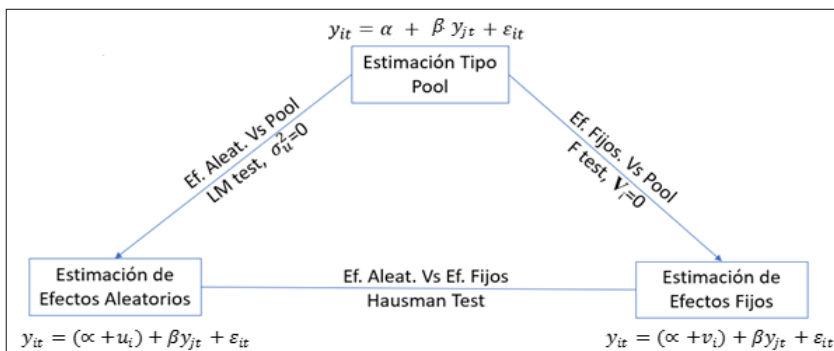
$y_{it} = \alpha + \beta \cdot y_{jt} + \varepsilon_{it}$

Estimación Tipo Pool

Ef. Aleat. Vs Pool
LM test, $\sigma_u^2$=0

Ef. Fijos. Vs Pool
F test, $V_i$=0

Estimación de Efectos Aleatorios

Ef. Aleat. Vs Ef. Fijos
Hausman Test

Estimación de Efectos Fijos

$y_{it} = (\propto + u_i) + \beta y_{jt} + \varepsilon_{it}$

$y_{it} = (\propto + v_i) + \beta y_{jt} + \varepsilon_{it}$